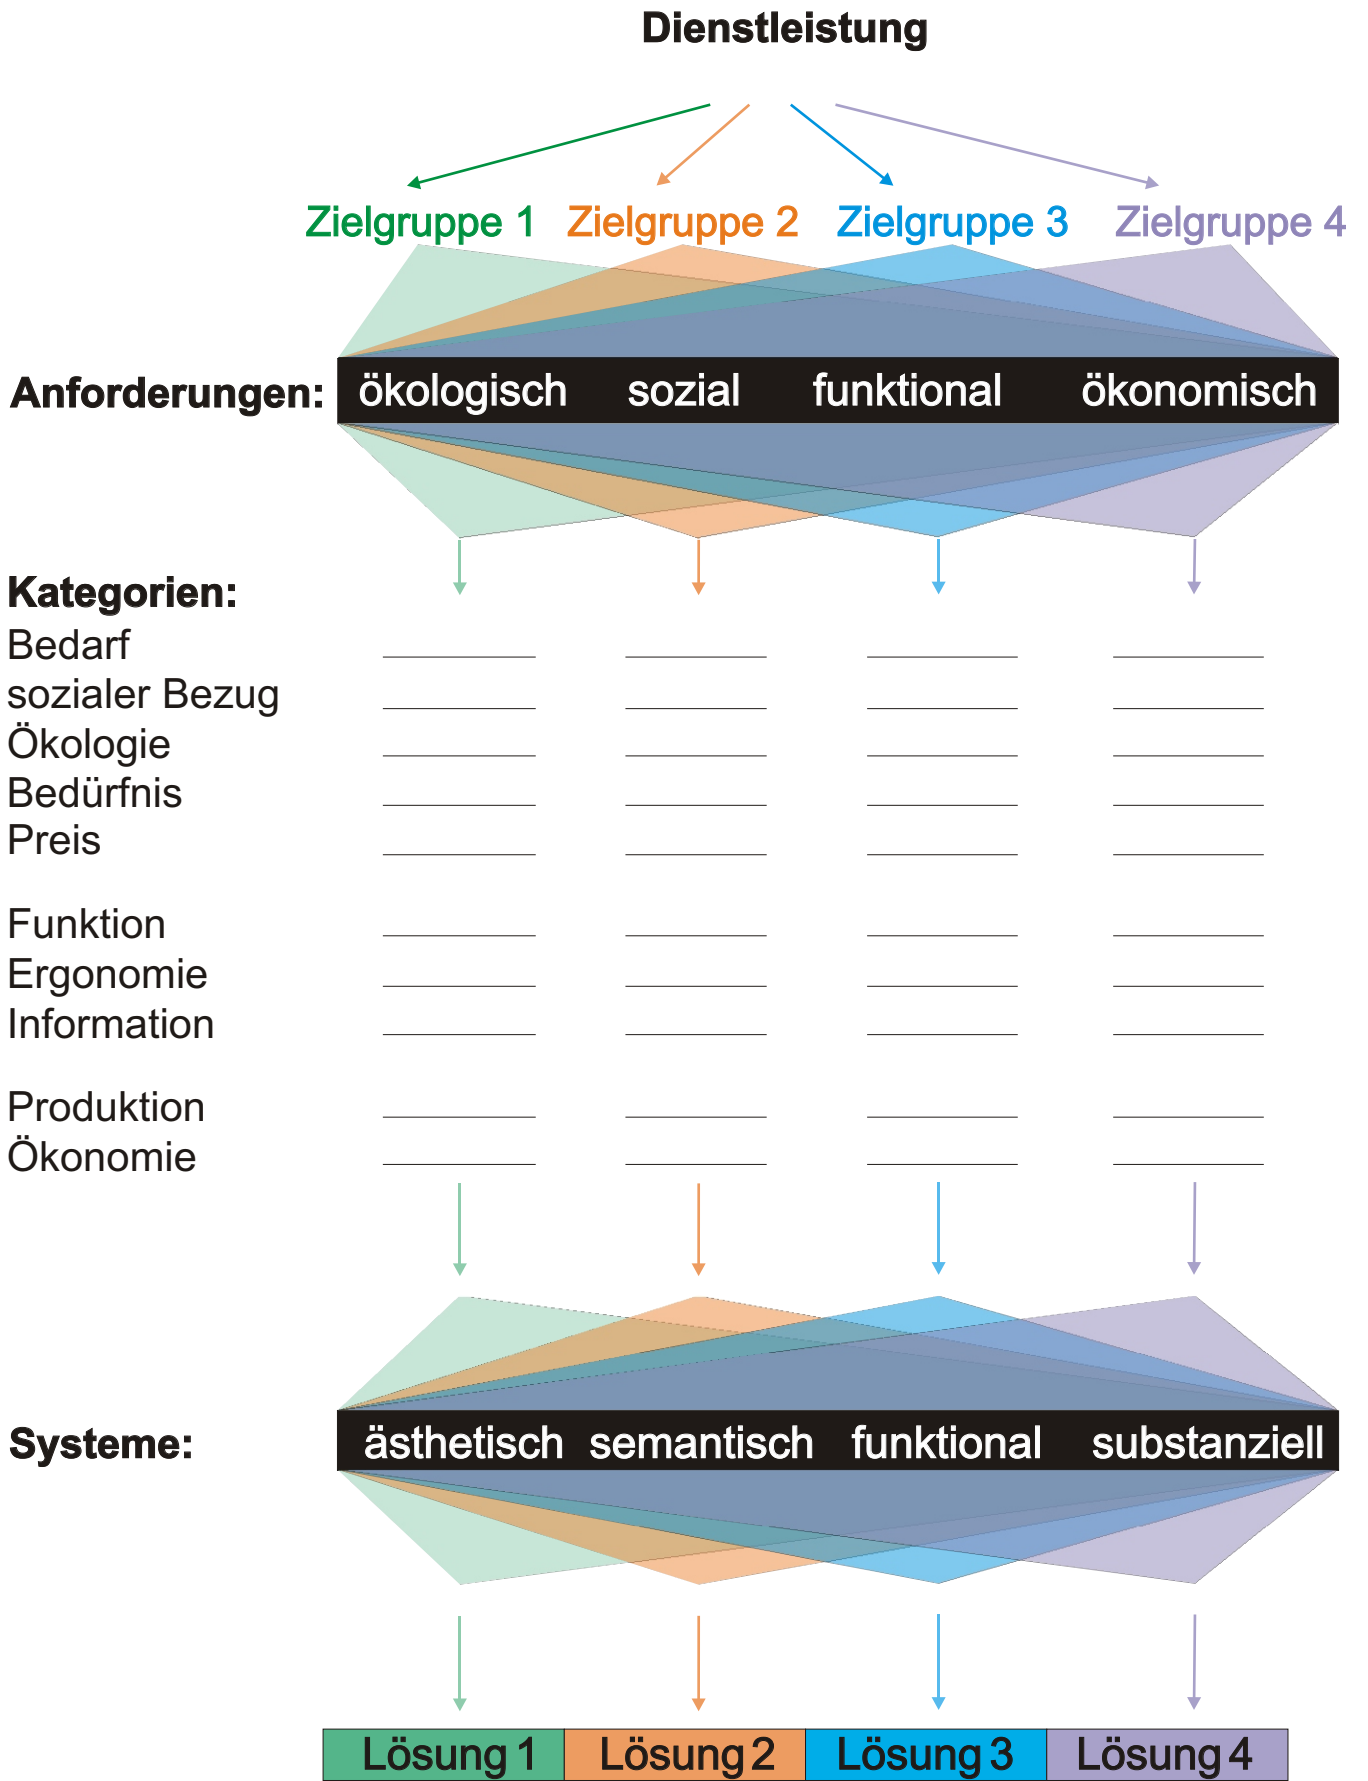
Dienstleistung

Zielgruppe 1 Zielgruppe 2 Zielgruppe 3 Zielgruppe 4

Anforderungen: ökologisch sozial funktional ökonomisch

Kategorien:
Bedarf
sozialer Bezug
Ökologie
Bedürfnis
Preis

Funktion
Ergonomie
Information

Produktion
Ökonomie

Systeme: ästhetisch semantisch funktional substanziell

| Lösung 1 | Lösung 2 | Lösung 3 | Lösung 4 |
|---|---|---|---|